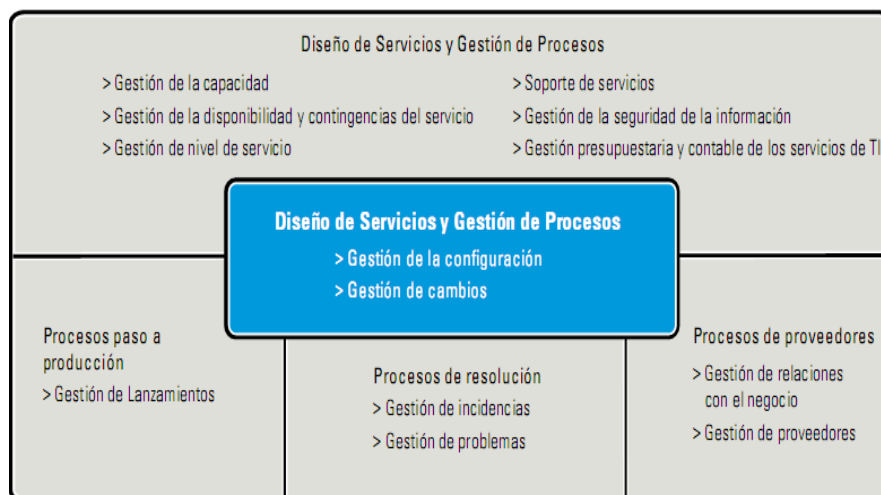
Diseño de Servicios y Gestión de Procesos

> Gestión de la capacidad
> Gestión de la disponibilidad y contingencias del servicio
> Gestión de nivel de servicio

> Soporte de servicios
> Gestión de la seguridad de la información
> Gestión presupuestaria y contable de los servicios de TI

Diseño de Servicios y Gestión de Procesos
> Gestión de la configuración
> Gestión de cambios

Procesos paso a producción
> Gestión de Lanzamientos

Procesos de resolución
> Gestión de incidencias
> Gestión de problemas

Procesos de proveedores
> Gestión de relaciones con el negocio
> Gestión de proveedores